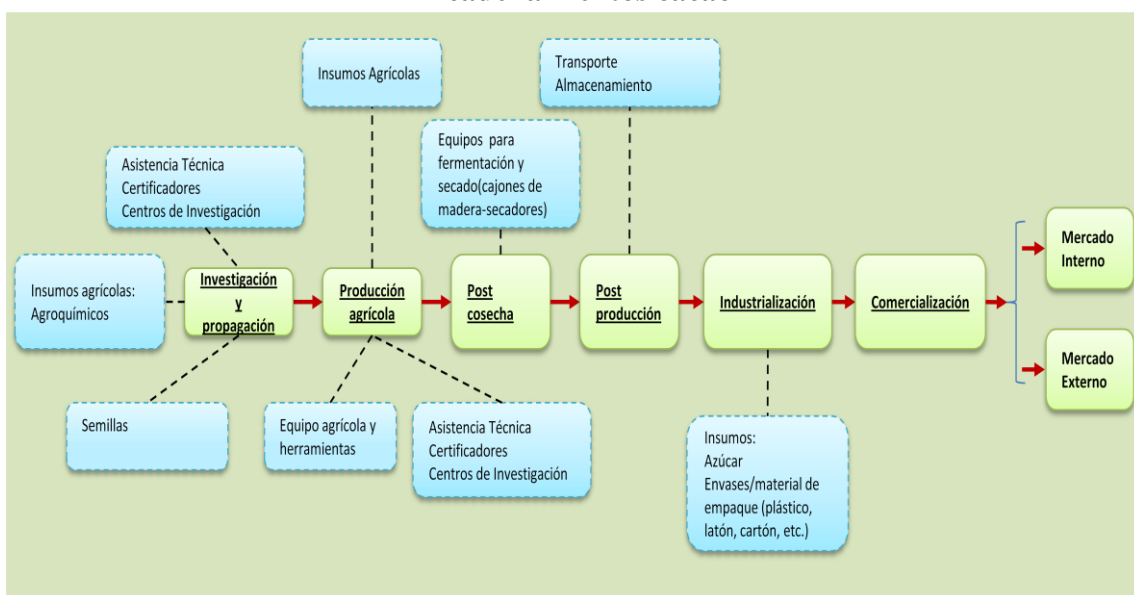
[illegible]

Insumos Agrícolas

Transporte
Almacenamiento

Equipos para fermentación y secado(cajones de madera-secadores)

Asistencia Técnica
Certificadores
Centros de Investigación

Insumos agrícolas:
Agroquímicos

Investigación y propagación

Producción agrícola

Post cosecha

Post producción

Industrialización

Comercialización

Mercado Interno

Mercado Externo

Semillas

Equipo agrícola y herramientas

Asistencia Técnica
Certificadores
Centros de Investigación

Insumos:
Azúcar
Envases/material de empaque (plástico, latón, cartón, etc.)